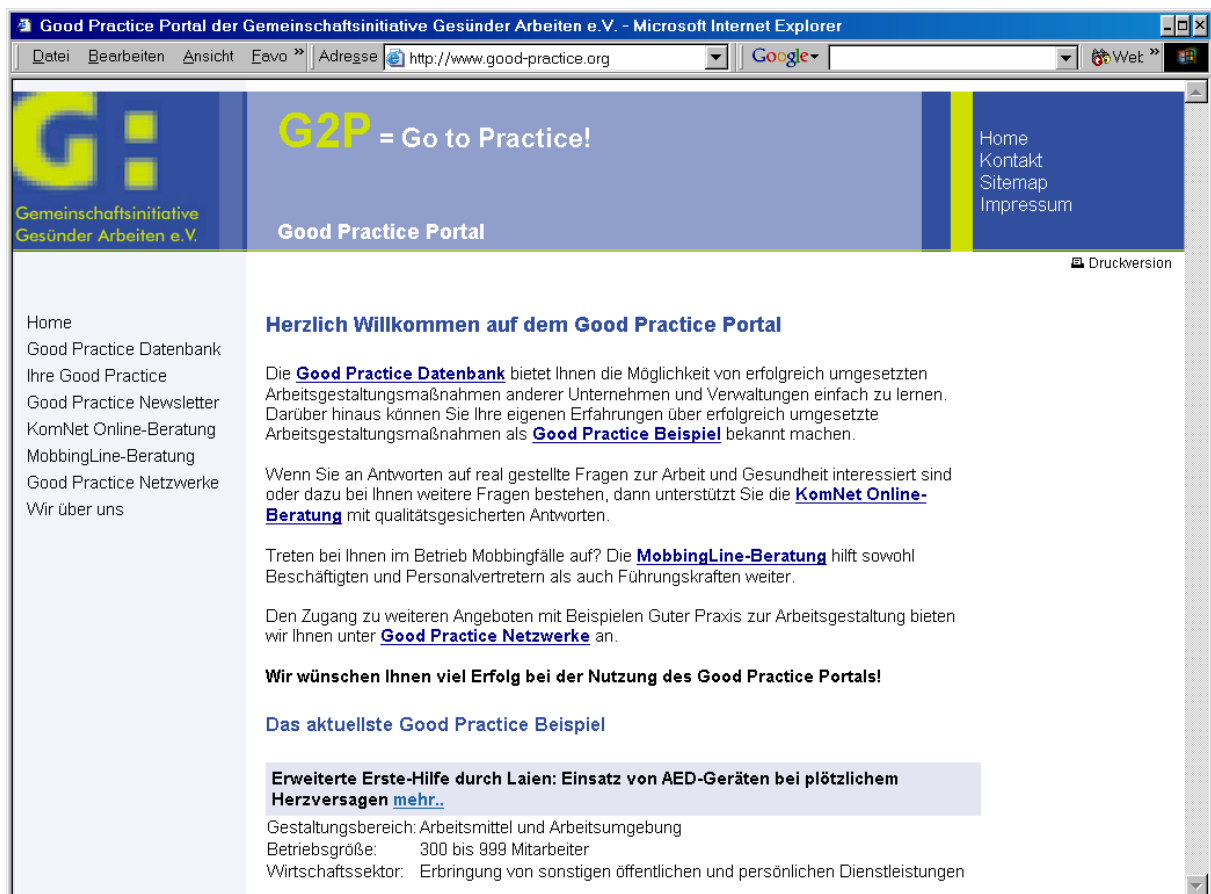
Good Practice Portal der Gemeinschaftsinitiative Gesünder Arbeiten e.V. - Microsoft Internet Explorer

Datei Bearbeiten Ansicht Favo » Adresse http://www.good-practice.org Google Wet »

G:
Gemeinschaftsinitiative Gesünder Arbeiten e.V.

G2P = Go to Practice!

Good Practice Portal

Home
Kontakt
Sitemap
Impressum

Druckversion

Home
Good Practice Datenbank
Ihre Good Practice
Good Practice Newsletter
KomNet Online-Beratung
MobbingLine-Beratung
Good Practice Netzwerke
Wir über uns

Herzlich Willkommen auf dem Good Practice Portal

Die Good Practice Datenbank bietet Ihnen die Möglichkeit von erfolgreich umgesetzten Arbeitsgestaltungsmaßnahmen anderer Unternehmen und Verwaltungen einfach zu lernen. Darüber hinaus können Sie Ihre eigenen Erfahrungen über erfolgreich umgesetzte Arbeitsgestaltungsmaßnahmen als Good Practice Beispiel bekannt machen.

Wenn Sie an Antworten auf real gestellte Fragen zur Arbeit und Gesundheit interessiert sind oder dazu bei Ihnen weitere Fragen bestehen, dann unterstützt Sie die KomNet Online-Beratung mit qualitätsgesicherten Antworten.

Treten bei Ihnen im Betrieb Mobbingfälle auf? Die MobbingLine-Beratung hilft sowohl Beschäftigten und Personalvertretern als auch Führungskraften weiter.

Den Zugang zu weiteren Angeboten mit Beispielen Guter Praxis zur Arbeitsgestaltung bieten wir Ihnen unter Good Practice Netzwerke an.

Wir wünschen Ihnen viel Erfolg bei der Nutzung des Good Practice Portals!

Das aktuellste Good Practice Beispiel

Erweiterte Erste-Hilfe durch Laien: Einsatz von AED-Geräten bei plötzlichem Herzversagen mehr..

Gestaltungsbereich: Arbeitsmittel und Arbeitsumgebung
Betriebsgröße: 300 bis 999 Mitarbeiter
Wirtschaftssektor: Erbringung von sonstigen öffentlichen und persönlichen Dienstleistungen